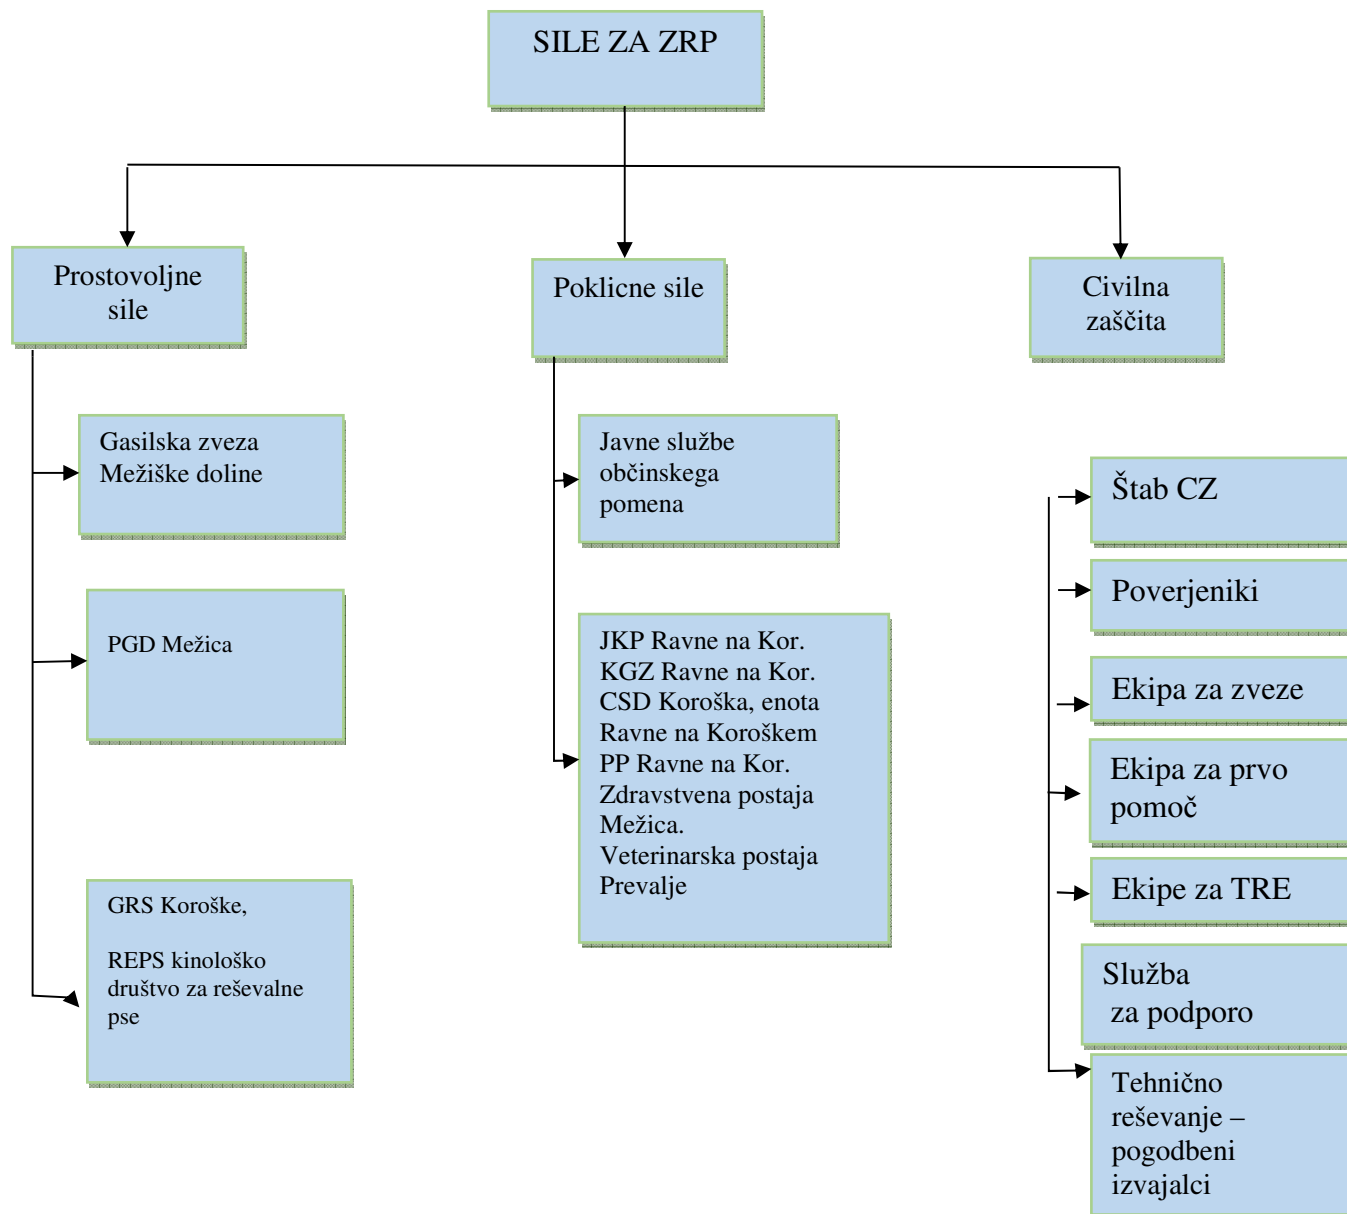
SILE ZA ZRP

Prostovoljne sile

Poklicne sile

Civilna zaščita

Gasilska zveza Mežiške doline

PGD Mežica

GRS Koroške,

REPS kinološko društvo za reševalne pse

Javne službe občinskega pomena

JKP Ravne na Kor.
KGZ Ravne na Kor.
CSD Koroška, enota Ravne na Koroškem
PP Ravne na Kor.
Zdravstvena postaja Mežica.
Veterinarska postaja Prevalje

Štab CZ

Poverjeniki

Ekipa za zveze

Ekipa za prvo pomoč

Ekipe za TRE

Služba za podporo

Tehnično reševanje – pogodbeni izvajalci